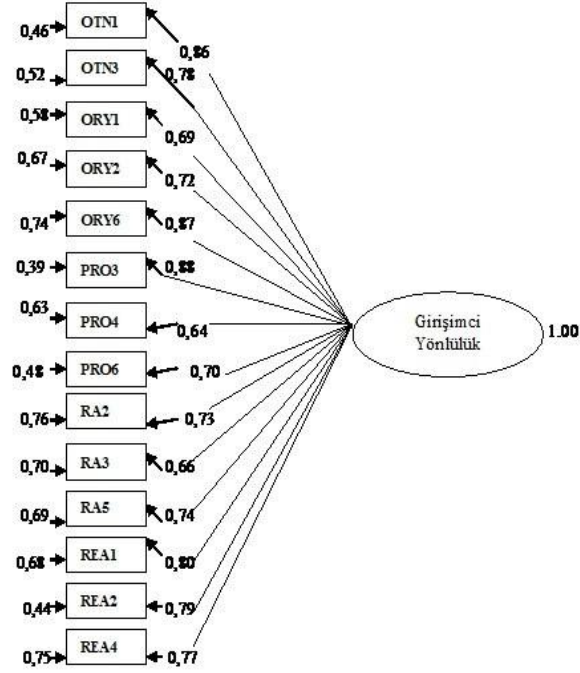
0,46 OTN1 0,86
0,52 OTN3 0,78
0,58 ORY1 0,69
0,67 ORY2 0,72
0,74 ORY6 0,87
0,39 PRO3 0,88
0,63 PRO4 0,64
0,48 PRO6 0,70
0,76 RA2 0,73
0,70 RA3 0,66
0,69 RA5 0,74
0,68 REA1 0,80
0,44 REA2 0,79
0,75 REA4 0,77

Girişimci Yönlülük 1.00